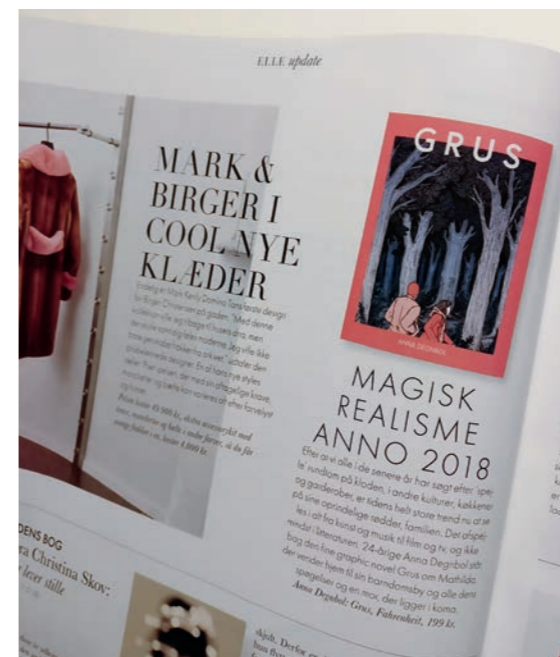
ELLE update

MARK & BIRGER I COOL NYE KLÆDER

Endelig er Mark Kenly Domino Tans første design for Birger Christensen på gaden. "Med denne kollektion ville jeg bringe Birgers dna, men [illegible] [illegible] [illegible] mere moderne. Jeg ville ikke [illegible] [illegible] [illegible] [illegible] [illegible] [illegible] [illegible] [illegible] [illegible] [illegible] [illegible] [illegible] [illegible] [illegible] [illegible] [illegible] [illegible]

Prisen koster 45.000 kr., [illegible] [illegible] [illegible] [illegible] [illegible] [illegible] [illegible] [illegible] 4.000 kr.

GRUS

ANNA DEGNBOL

MAGISK REALISME ANNO 2018

Efter at vi alle i de senere år har søgt efter spejle rundt om på kloden, i andre kulturer, køkkener og garderober, er tidens helt store trend nu at se på sine oprindelige rødder, familien. Det afspejles i alt fra kunst og musik til film og tv, og ikke mindst i litteraturen. 24-årige Anna Degnbol står bag den fine graphic novel Grus om Mathilda, der vender hjem til sin barndomsby og alle dens spøgelser og en mor, der ligger i koma.

Anna Degnbol: Grus, Fahrenheit, 199 kr.

DENS BOG

ra Christina Skov:

e lever stille

skyld. Derfor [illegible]
hun flyt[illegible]